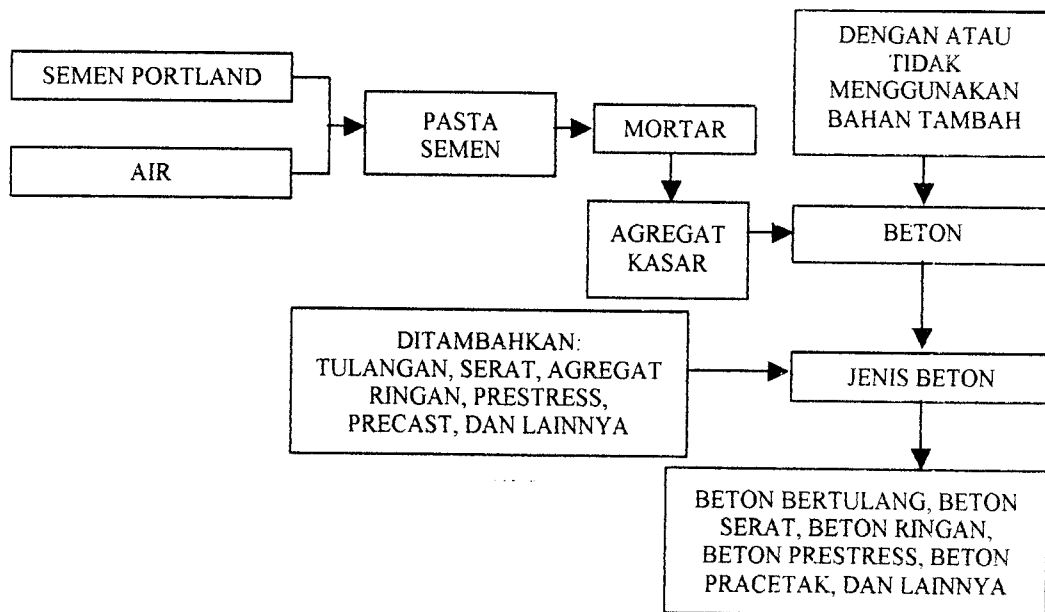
SEMEN PORTLAND

AIR

PASTA SEMEN

MORTAR

DENGAN ATAU TIDAK MENGGUNAKAN BAHAN TAMBAH

AGREGAT KASAR

BETON

DITAMBAHKAN: TULANGAN, SERAT, AGREGAT RINGAN, PRESTRESS, PRECAST, DAN LAINNYA

JENIS BETON

BETON BERTULANG, BETON SERAT, BETON RINGAN, BETON PRESTRESS, BETON PRACETAK, DAN LAINNYA